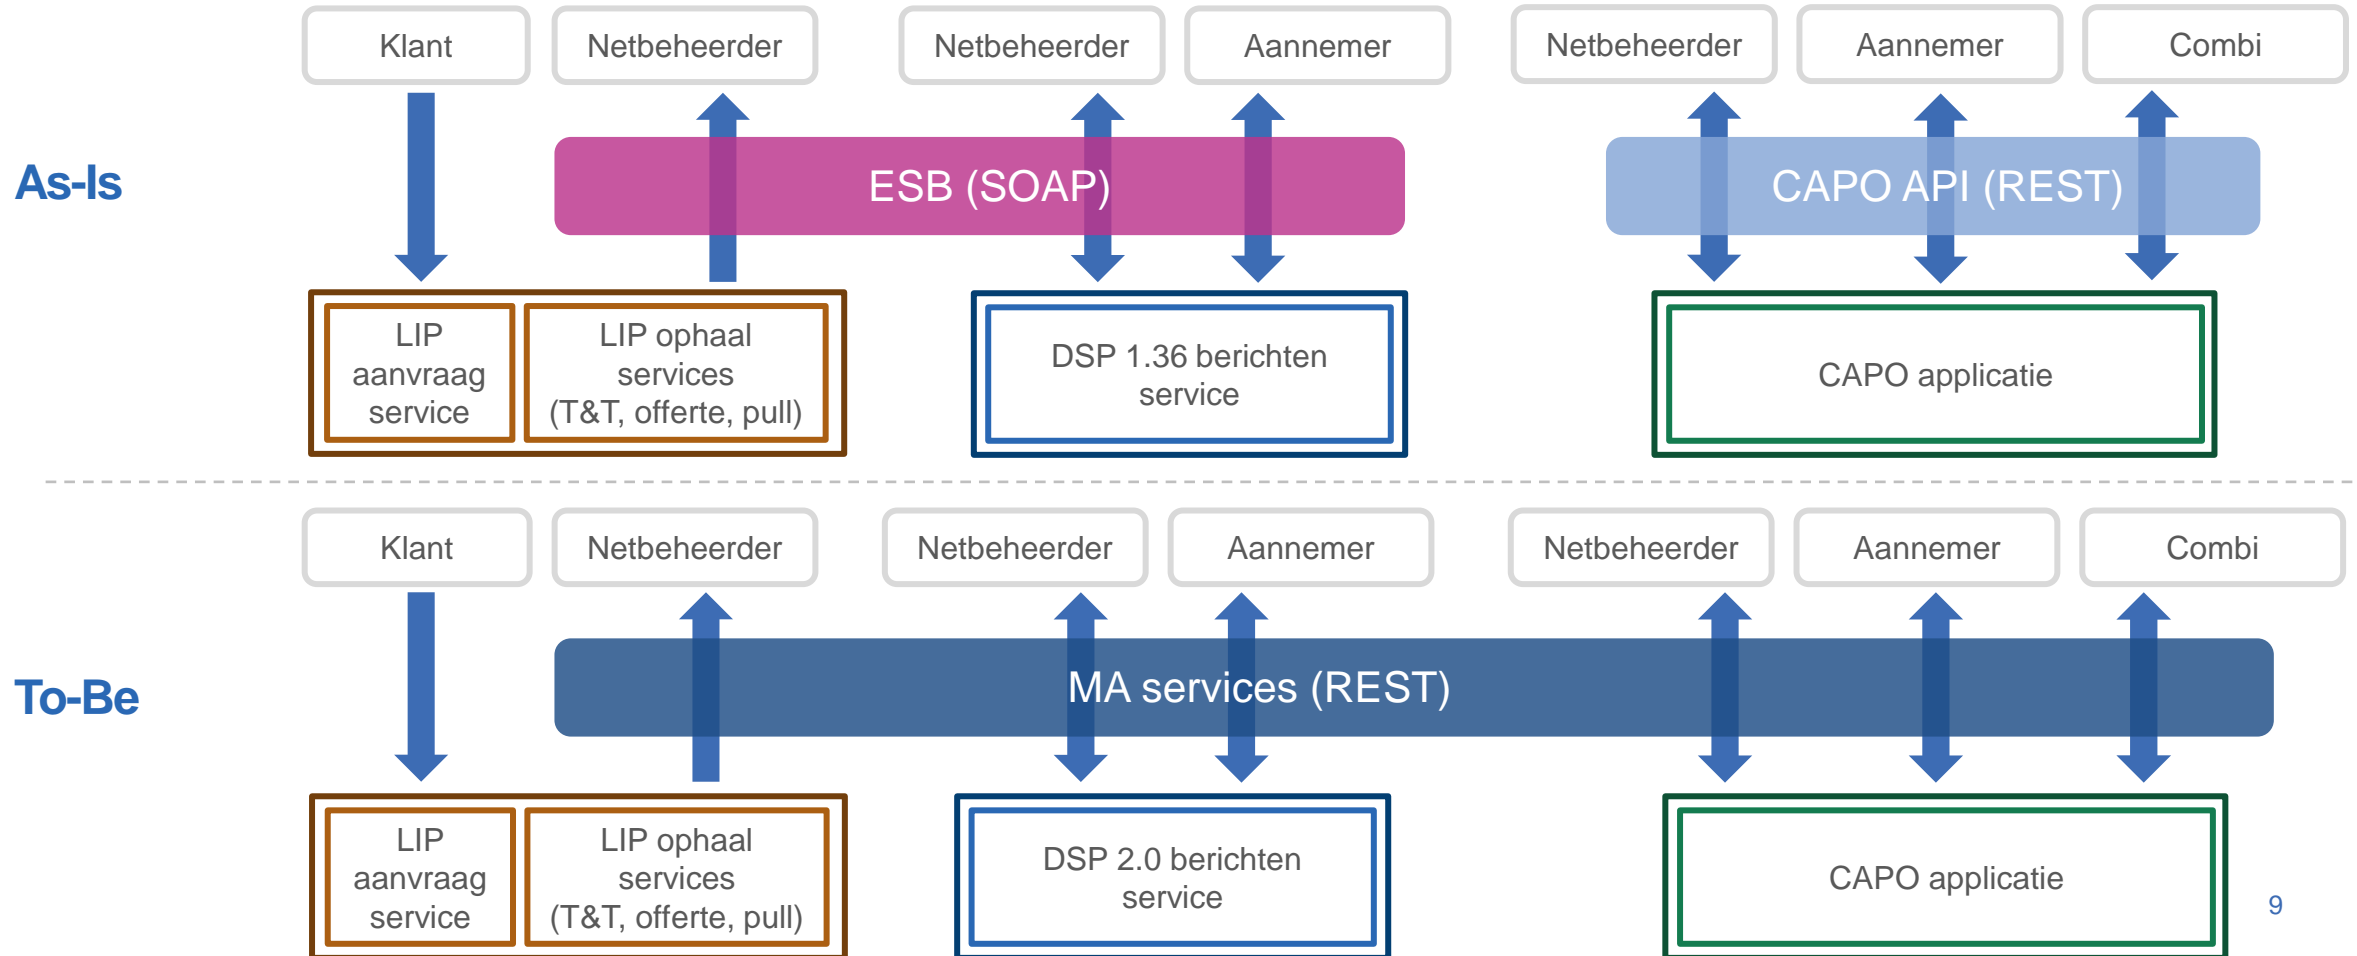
Klant

Netbeheerder

Netbeheerder

Aannemer

Netbeheerder

Aannemer

Combi

As-Is

ESB (SOAP)

CAPO API (REST)

LIP aanvraag service

LIP ophaal services (T&T, offerte, pull)

DSP 1.36 berichten service

CAPO applicatie

Klant

Netbeheerder

Netbeheerder

Aannemer

Netbeheerder

Aannemer

Combi

To-Be

MA services (REST)

LIP aanvraag service

LIP ophaal services (T&T, offerte, pull)

DSP 2.0 berichten service

CAPO applicatie

9